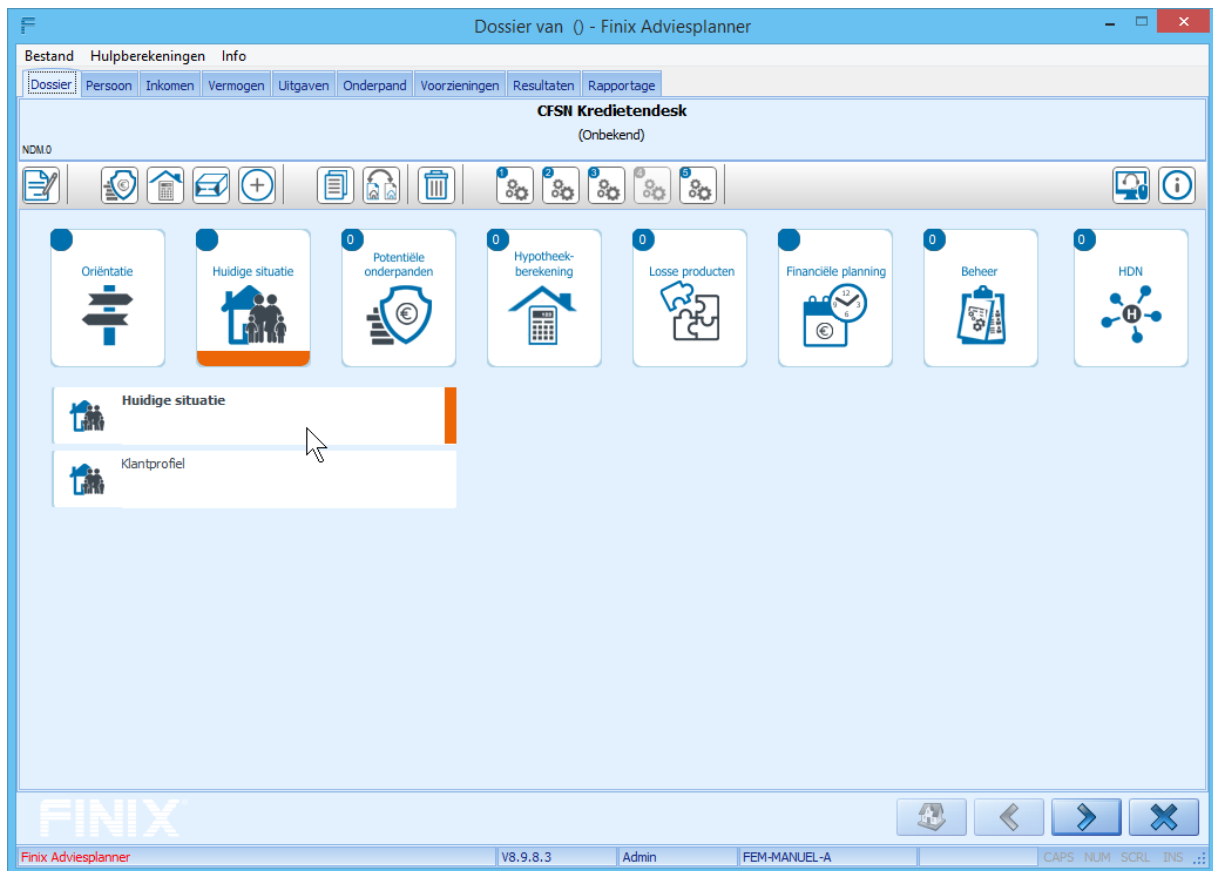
Dossier van () - Finix Adviesplanner

Bestand Hulpberekeningen Info

Dossier Persoon Inkomen Vermogen Uitgaven Onderpand Voorzieningen Resultaten Rapportage

CFSN Kredietendesk
(Onbekend)
NDM.0

Oriëntatie

Huidige situatie

0
Potentiële onderpanden

0
Hypotheek-berekening

0
Losse producten

Financiële planning

0
Beheer

0
HDN

Huidige situatie

Klantprofiel

FINIX

Finix Adviesplanner | V8.9.8.3 | Admin | FEM-MANUEL-A | | CAPS NUM SCRL INS